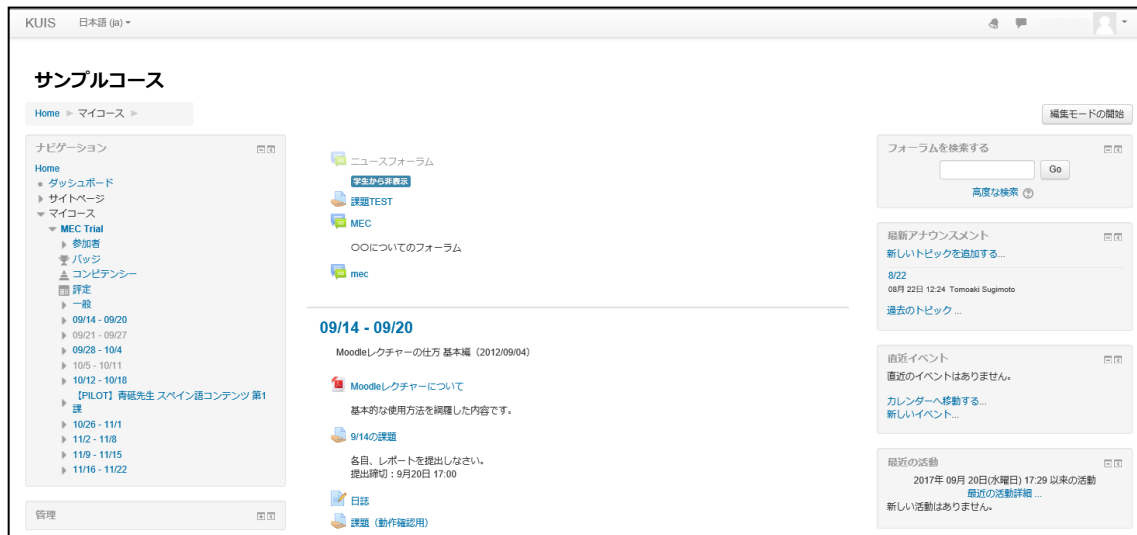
KUIS 日本語 (ja) ▾

サンプルコース

Home ► マイコース ►

編集モードの開始

ナビゲーション

Home
ダッシュボード
サイトページ
マイコース
MEC Trial
参加者
バッジ
コンピテンシー
評定
一般
09/14 - 09/20
09/21 - 09/27
09/28 - 10/4
10/5 - 10/11
10/12 - 10/18
【PILOT】青砥先生 スペイン語コンテンツ 第1課
10/26 - 11/1
11/2 - 11/8
11/9 - 11/15
11/16 - 11/22

管理

ニュースフォーラム
学生から非表示
課題TEST
MEC
○○についてのフォーラム
mec

09/14 - 09/20

Moodleレクチャーの仕方 基本編（2012/09/04）

Moodleレクチャーについて

基本的な使用方法を網羅した内容です。

9/14の課題

各自、レポートを提出しなさい。
提出締切：9月20日 17:00

日誌
課題（動作確認用）

フォーラムを検索する
Go
高度な検索

最新アナウンスメント
新しいトピックを追加する...
8/22
08月 22日 12:24 Tomoaki Sugimoto
過去のトピック ...

直近イベント
直近のイベントはありません。
カレンダーへ移動する...
新しいイベント...

最近の活動
2017年 09月 20日(水曜日) 17:29 以来の活動
最近の活動詳細 ...
新しい活動はありません。